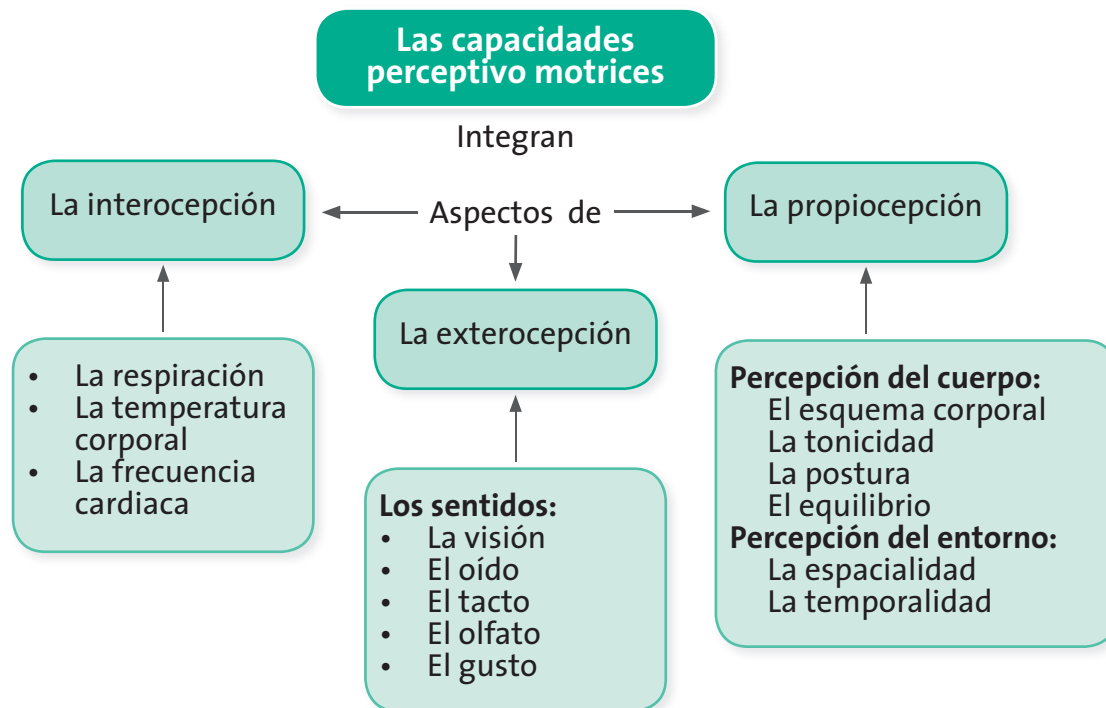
Las capacidades perceptivo motrices

Integran

La interocepción

Aspectos de

La propiocepción

La exterocepción

- La respiración
- La temperatura corporal
- La frecuencia cardiaca

Los sentidos:
- La visión
- El oído
- El tacto
- El olfato
- El gusto

Percepción del cuerpo:
El esquema corporal
La tonicidad
La postura
El equilibrio
Percepción del entorno:
La espacialidad
La temporalidad